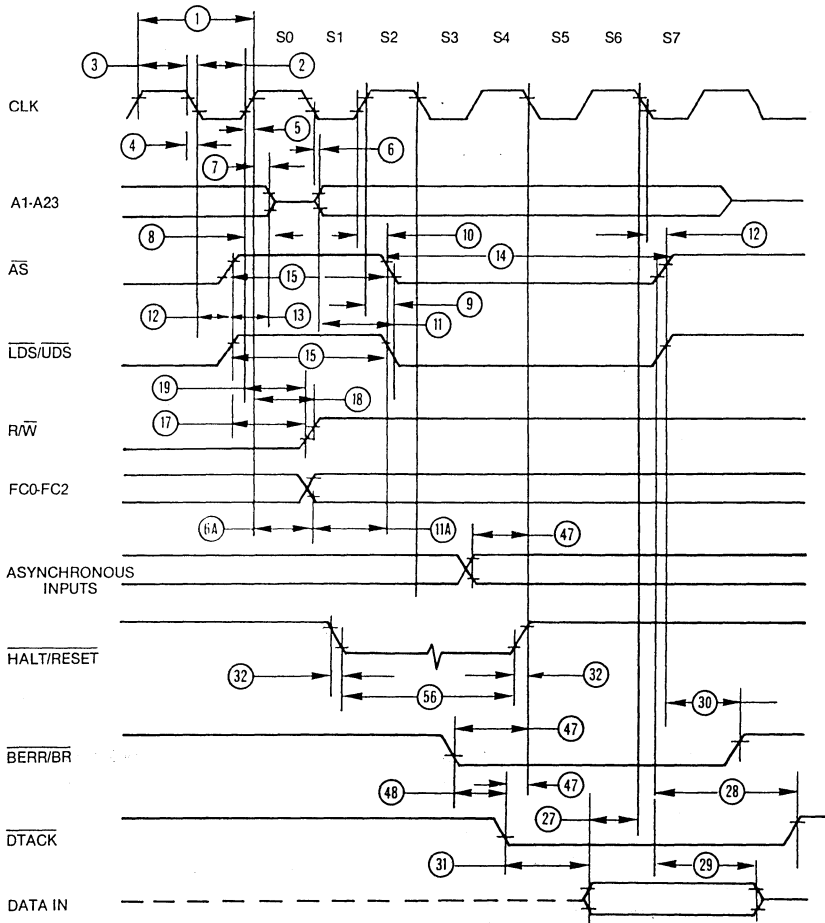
1
S0 S1 S2 S3 S4 S5 S6 S7
3
2
CLK
5
4
6
7
A1-A23
8
10
12
$\overline{AS}$
14
15
9
12
13
11
$\overline{LDS}/\overline{UDS}$
15
19
18
R/$\overline{W}$
17
FC0-FC2
6A
11A
47
ASYNCHRONOUS INPUTS
$\overline{HALT/RESET}$
32
32
56
30
47
$\overline{BERR/BR}$
48
47
28
27
$\overline{DTACK}$
31
29
DATA IN